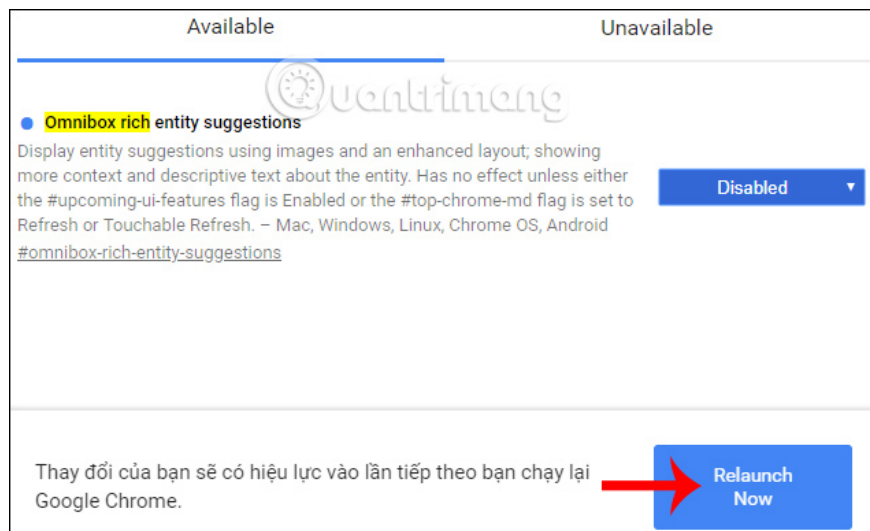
Available

Unavailable

quantrimang

Omnibox rich entity suggestions

Display entity suggestions using images and an enhanced layout; showing more context and descriptive text about the entity. Has no effect unless either the #upcoming-ui-features flag is Enabled or the #top-chrome-md flag is set to Refresh or Touchable Refresh. – Mac, Windows, Linux, Chrome OS, Android

#omnibox-rich-entity-suggestions

Disabled

Thay đổi của bạn sẽ có hiệu lực vào lần tiếp theo bạn chạy lại Google Chrome.

Relaunch Now